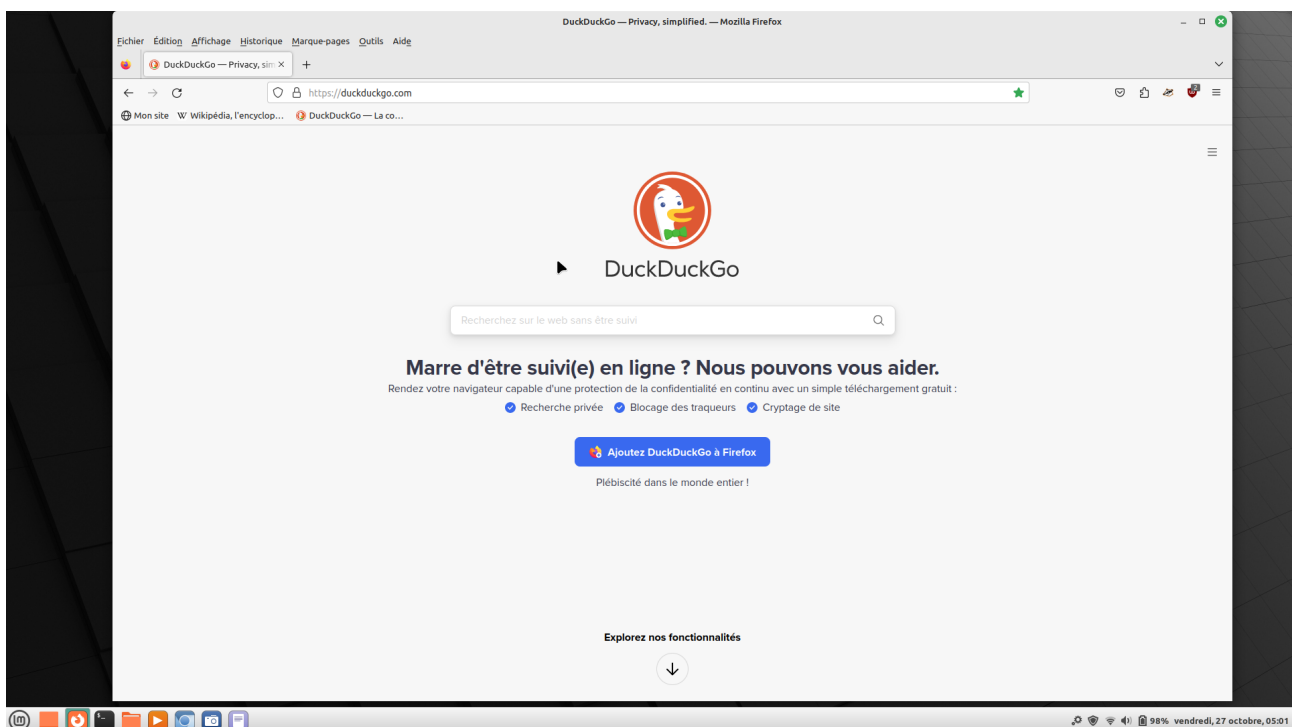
DuckDuckGo — Privacy, simplified. — Mozilla Firefox

Fichier Édition Affichage Historique Marque-pages Outils Aide

DuckDuckGo — Privacy, sim ×

https://duckduckgo.com

Mon site W Wikipédia, l'encyclop... DuckDuckGo — La co...

DuckDuckGo

Recherchez sur le web sans être suivi

Marre d'être suivi(e) en ligne ? Nous pouvons vous aider.

Rendez votre navigateur capable d'une protection de la confidentialité en continu avec un simple téléchargement gratuit :

Recherche privée Blocage des traqueurs Cryptage de site

Ajoutez DuckDuckGo à Firefox

Plébiscité dans le monde entier !

Explorez nos fonctionnalités

98% vendredi, 27 octobre, 05:01